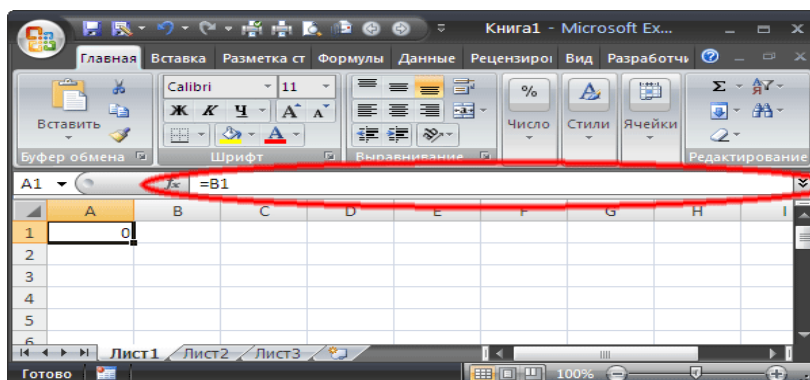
Книга1 - Microsoft Ex...

Главная Вставка Разметка ст Формулы Данные Рецензиро Вид Разработчи

Вставить

Calibri 11

Ж К Ч А А

Число Стили Ячейки

Буфер обмена Шрифт Выравнивание Редактирование

A1 $f_x$ =B1

| | A | B | C | D | E | F | G | H | I |
|---|---|---|---|---|---|---|---|---|---|
| 1 | 0 | | | | | | | | |
| 2 | | | | | | | | | |
| 3 | | | | | | | | | |
| 4 | | | | | | | | | |
| 5 | | | | | | | | | |
| 6 | | | | | | | | | |

Лист1 Лист2 Лист3

Готово 100%